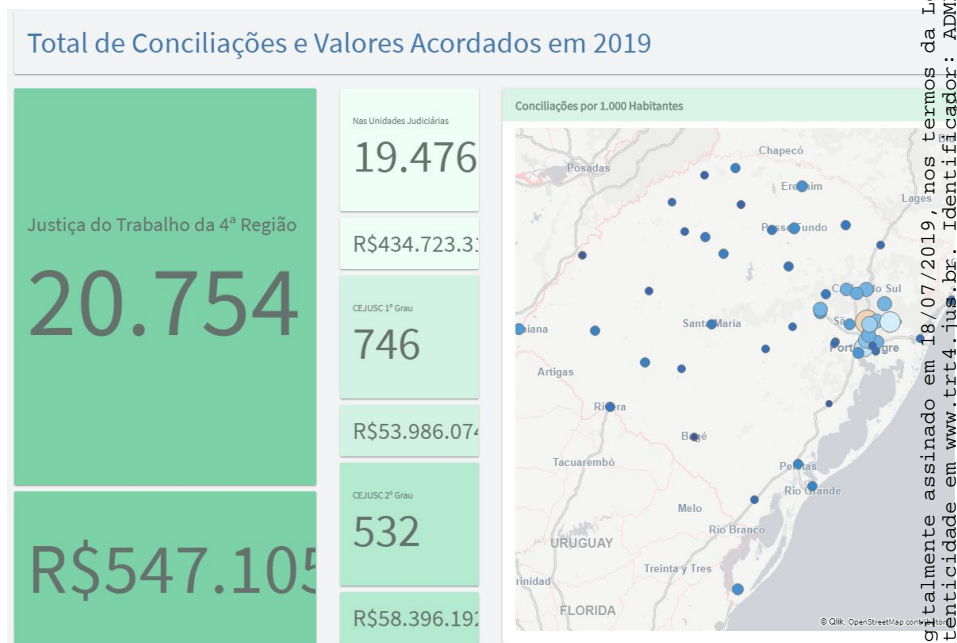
Total de Conciliações e Valores Acordados em 2019

Justiça do Trabalho da 4ª Região

20.754

R$547.105

Nas Unidades Judiciárias

19.476

R$434.723.3

CEJUSC 1º Grau

746

R$53.986.07

CEJUSC 2º Grau

532

R$58.396.19

Conciliações por 1.000 Habitantes

Chapecó
Posadas
Erechim
Lages
Passo Fundo
Caxias do Sul
Santa Maria
São
Porto Alegre
Uruguaiana
Artigas
Rivera
Bagé
Tacuarembó
Pelotas
Rio Grande
Melo
Rio Branco
URUGUAY
Treinta y Tres
Trinidad
FLORIDA
© Qlik, OpenStreetMap contributors

gitalmente assinado em 18/07/2019, nos termos da L
tenticidade em www.trt4.jus.br. Identificador: ADM